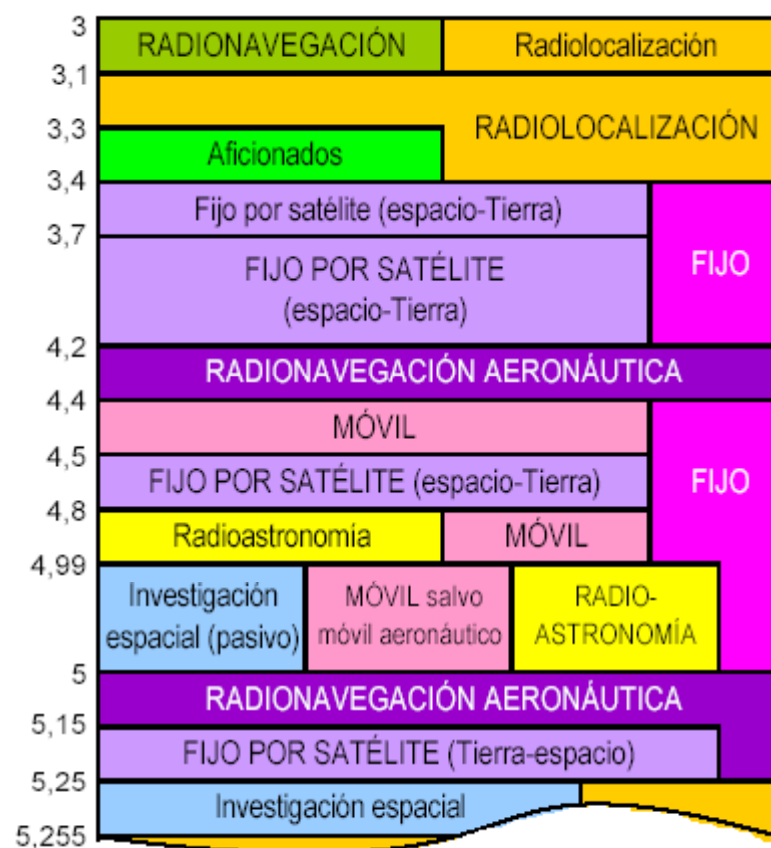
3
RADIONAVEGACIÓN
Radiolocalización
3,1
RADIOLOCALIZACIÓN
3,3
Aficionados
3,4
Fijo por satélite (espacio-Tierra)
3,7
FIJO POR SATÉLITE (espacio-Tierra)
FIJO
4,2
RADIONAVEGACIÓN AERONÁUTICA
4,4
MÓVIL
4,5
FIJO POR SATÉLITE (espacio-Tierra)
FIJO
4,8
Radioastronomía
MÓVIL
4,99
Investigación espacial (pasivo)
MÓVIL salvo móvil aeronáutico
RADIO-ASTRONOMÍA
5
RADIONAVEGACIÓN AERONÁUTICA
5,15
FIJO POR SATÉLITE (Tierra-espacio)
5,25
Investigación espacial
5,255